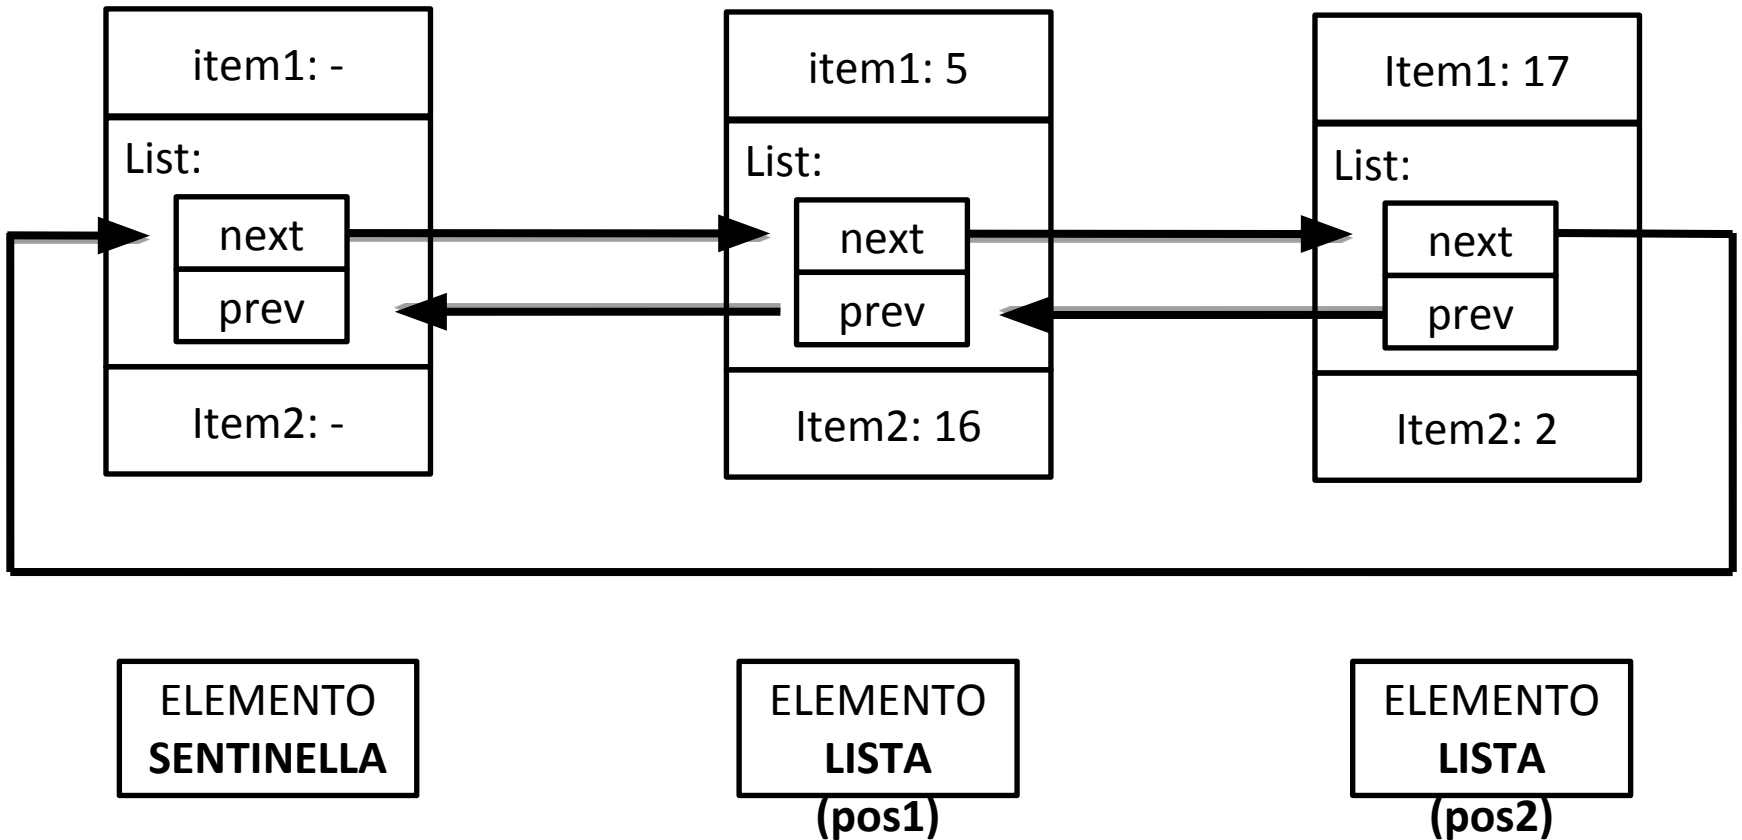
item1: -

List:

next

prev

Item2: -

item1: 5

List:

next

prev

Item2: 16

Item1: 17

List:

next

prev

Item2: 2

ELEMENTO **SENTINELLA**

ELEMENTO **LISTA** **(pos1)**

ELEMENTO **LISTA** **(pos2)**